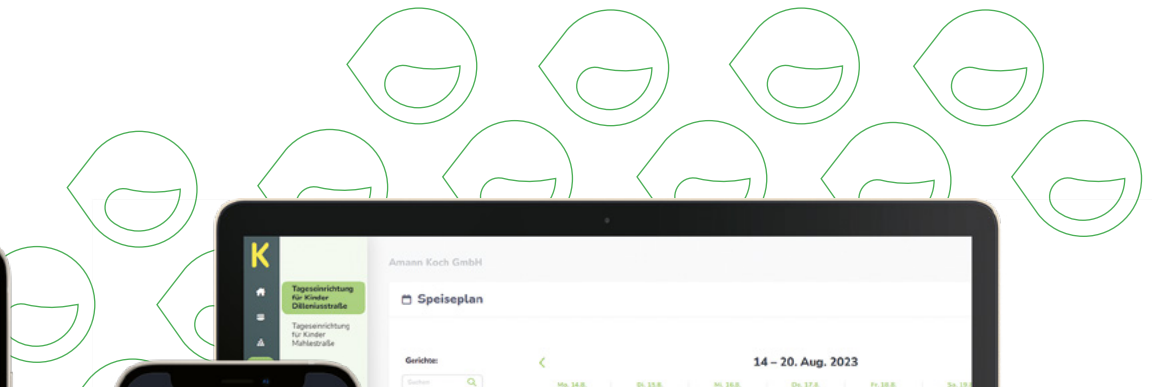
K

Amann Koch GmbH

Tageseinrichtung für Kinder Dilleniusstraße

Tageseinrichtung für Kinder Mahlestraße

Speiseplan

Gerichte:

Suchen

<

14 – 20. Aug. 2023

Mo. 14.8. | Di. 15.8. | Mi. 16.8. | Do. 17.8. | Fr. 18.8. | Sa. 19.8.